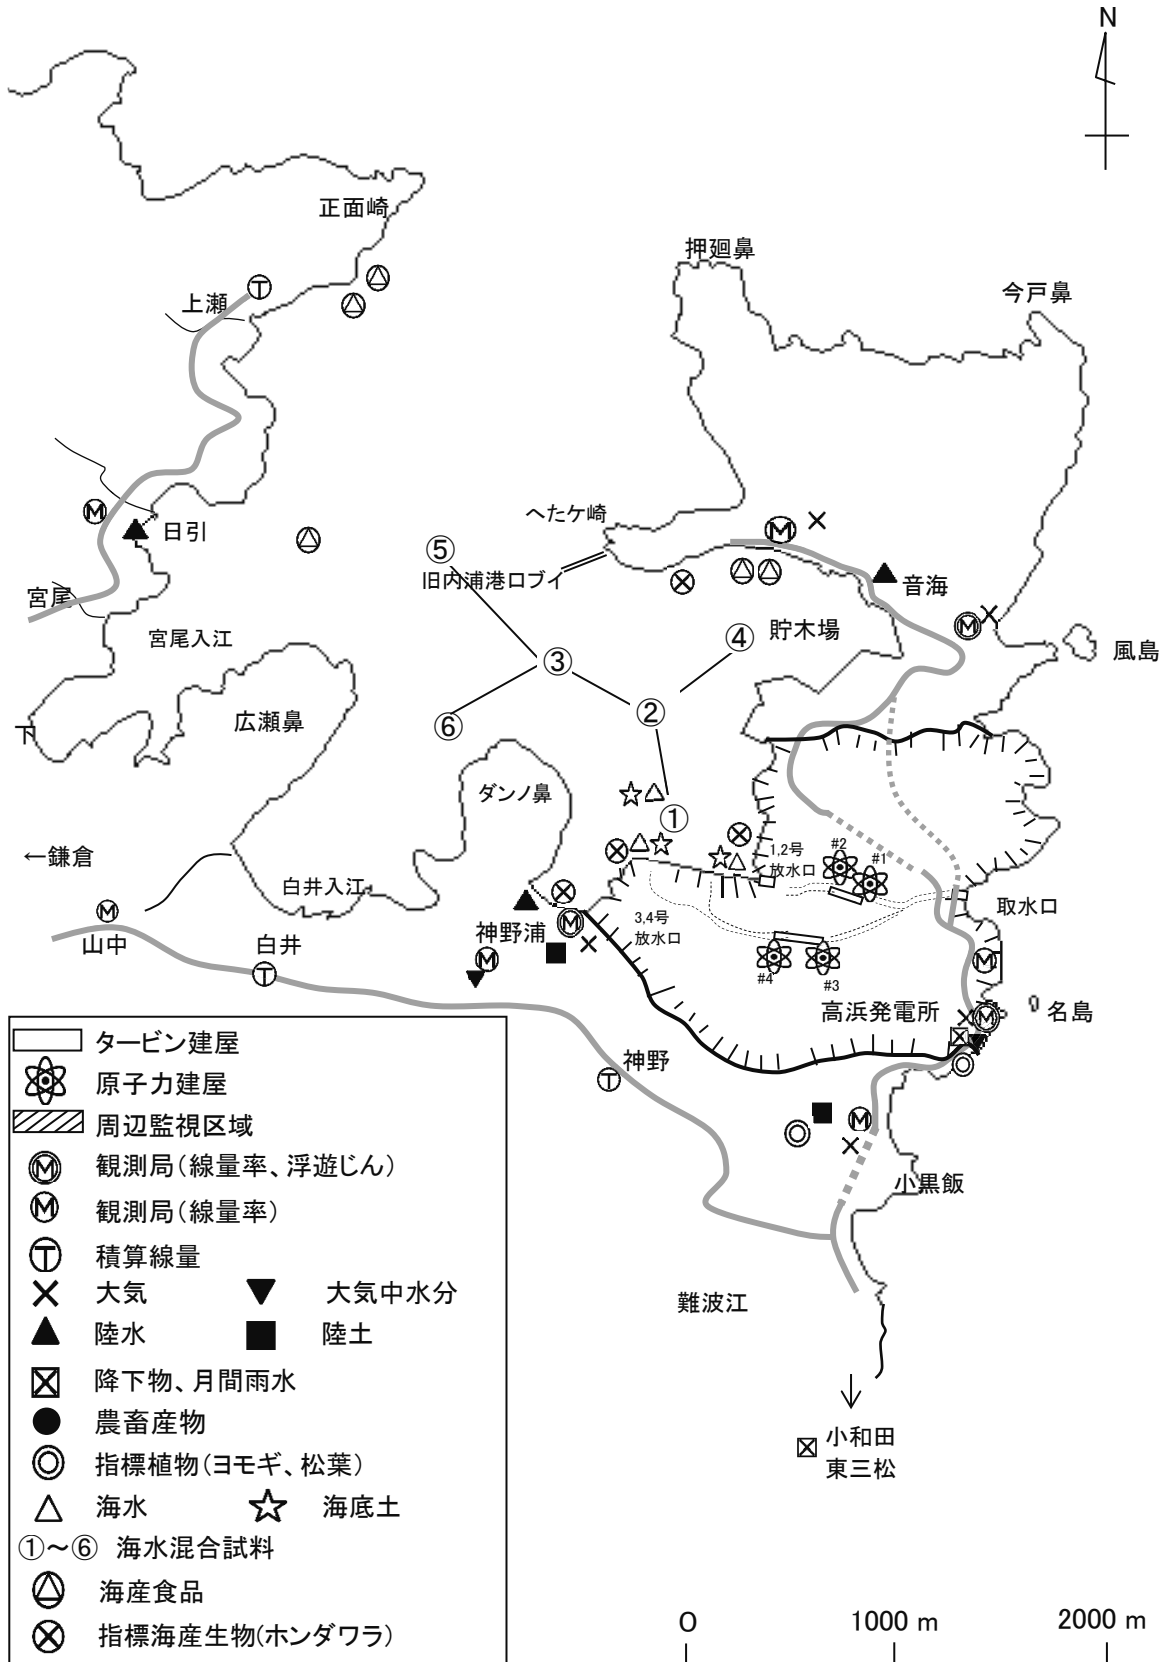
N

正面崎

上瀬

押廻鼻

今戸鼻

へたケ崎

日引

⑤
旧内浦港ロブイ

音海

宮尾

宮尾入江

③

④ 貯木場

風島

広瀬鼻

⑥

②

ダンノ鼻

①

1,2号
放水口

#2
#1

←鎌倉

白井入江

取水口

山中

白井

神野浦

3,4号
放水口

#4
#3

高浜発電所

名島

神野

小黒飯

難波江

小和田
東三松

タービン建屋
原子力建屋
周辺監視区域
観測局(線量率、浮遊じん)
観測局(線量率)
積算線量
大気 大気中水分
陸水 陸土
降下物、月間雨水
農畜産物
指標植物(ヨモギ、松葉)
海水 海底土
①～⑥ 海水混合試料
海産食品
指標海産生物(ホンダワラ)

0 1000 m 2000 m